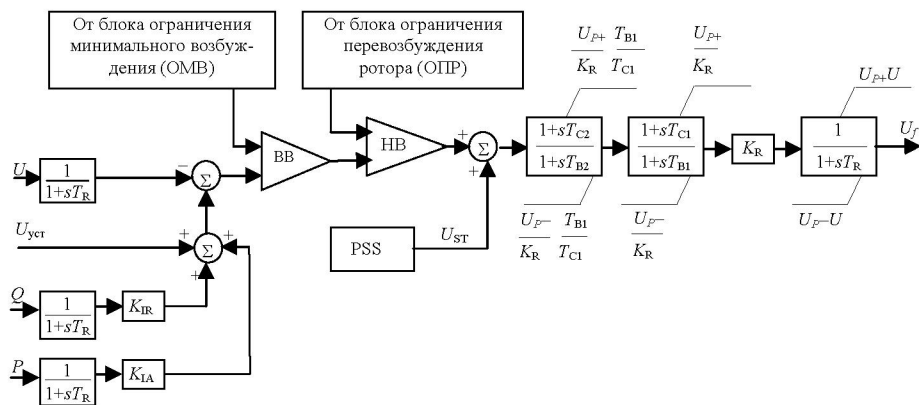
От блока ограничения минимального возбуждения (ОМВ)

От блока ограничения перевозбуждения ротора (ОПР)

$\frac{U_{P+}}{K_R}\frac{T_{B1}}{T_{C1}}$

$\frac{U_{P+}}{K_R}$

$U_{P+}U$

$U$

$\frac{1}{1+sT_R}$

$-$

$\Sigma$

ВВ

НВ

$+$

$\Sigma$

$+$

$\frac{1+sT_{C2}}{1+sT_{B2}}$

$\frac{1+sT_{C1}}{1+sT_{B1}}$

$K_R$

$\frac{1}{1+sT_R}$

$U_f$

$U_{уст}$

$+$

$\Sigma$

$+$

$+$

PSS

$U_{ST}$

$\frac{U_{P-}}{K_R}\frac{T_{B1}}{T_{C1}}$

$\frac{U_{P-}}{K_R}$

$U_{P-}U$

$Q$

$\frac{1}{1+sT_R}$

$K_{IR}$

$P$

$\frac{1}{1+sT_R}$

$K_{IA}$